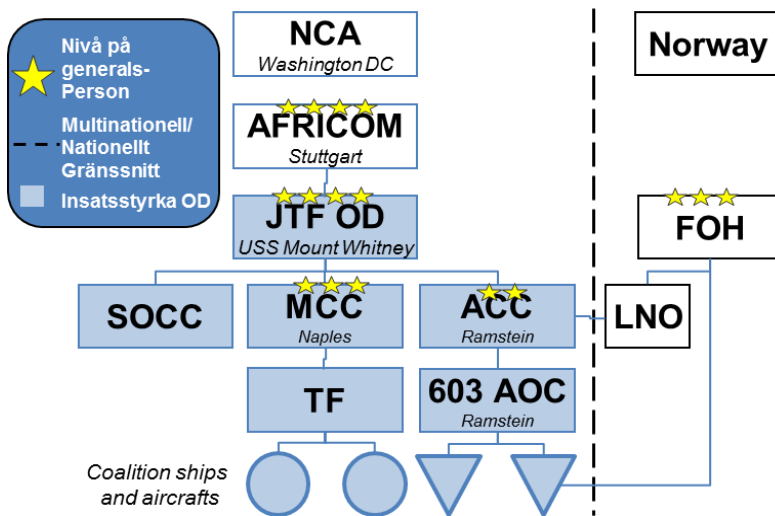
Nivå på generals-Person

Multinationell/ Nationellt Gränssnitt

Insatsstyrka OD

NCA
Washington DC

AFRICOM
Stuttgart

JTF OD
USS Mount Whitney

SOCC

MCC
Naples

ACC
Ramstein

TF

603 AOC
Ramstein

Coalition ships and aircrafts

Norway

FOH

LNO